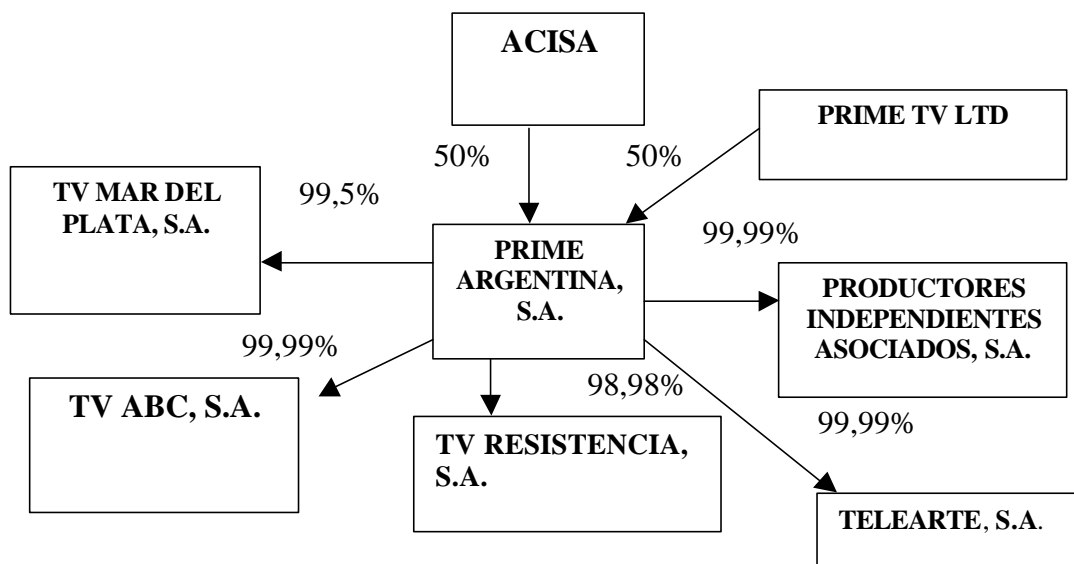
ACISA

PRIME TV LTD

50%

50%

TV MAR DEL PLATA, S.A.

99,5%

PRIME ARGENTINA, S.A.

99,99%

PRODUCTORES INDEPENDIENTES ASOCIADOS, S.A.

99,99%

TV ABC, S.A.

98,98%

99,99%

TV RESISTENCIA, S.A.

TELEARTE, S.A.